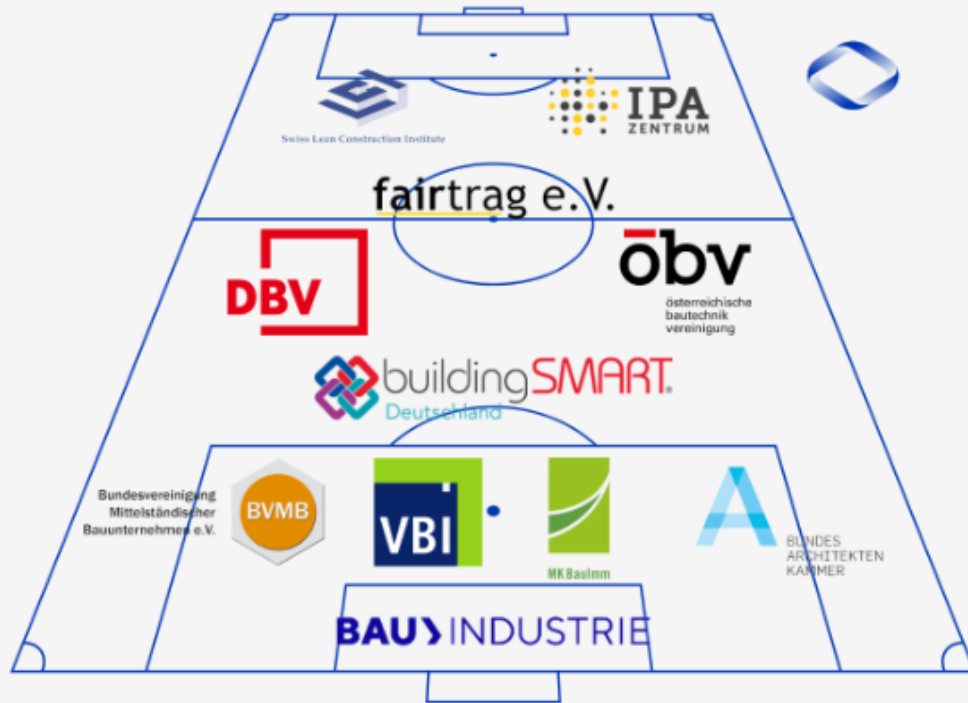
Swiss Lean Construction Institute

IPA ZENTRUM

fairtrag e.V.

DBV

öbv
österreichische bautechnik vereinigung

buildingSMART.
Deutschland

Bundesvereinigung Mittelständischer Bauunternehmen e.V.

BVMB

VBI

MK BauInnn

BUNDES ARCHITEKTEN KAMMER

BAU INDUSTRIE